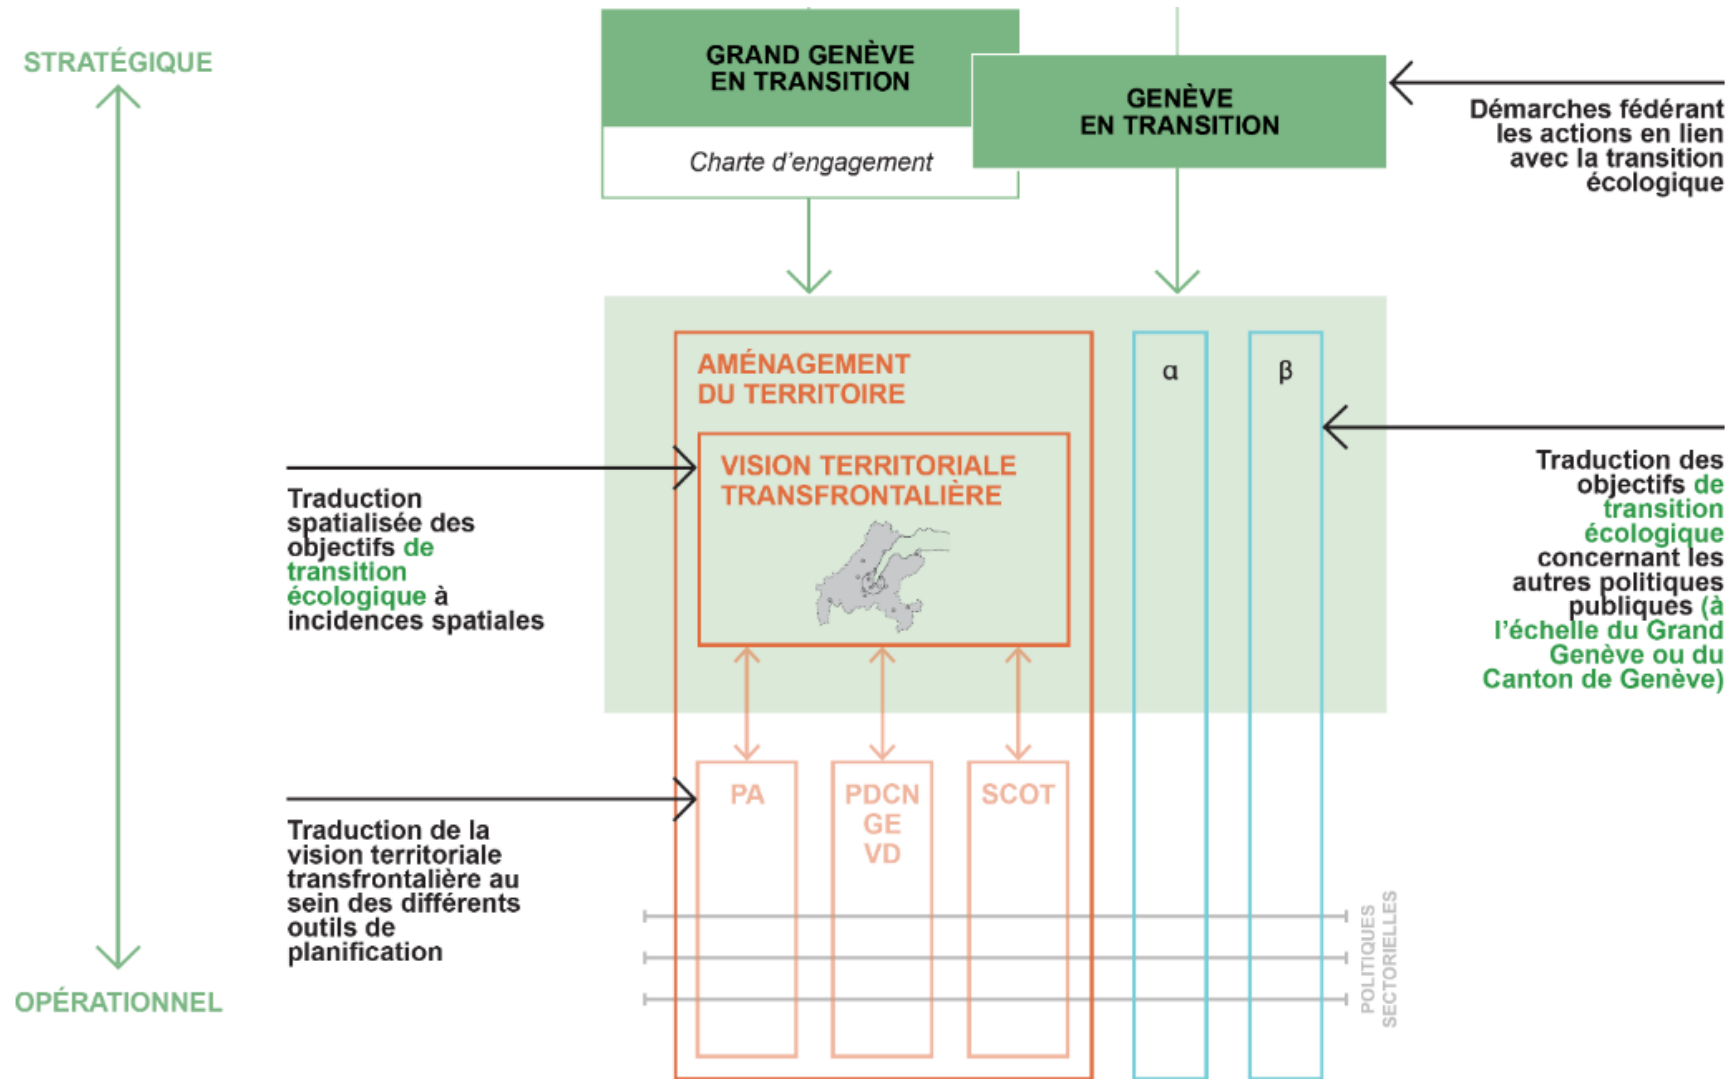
STRATÉGIQUE

GRAND GENÈVE EN TRANSITION

Charte d'engagement

GENÈVE EN TRANSITION

Démarches fédérant les actions en lien avec la transition écologique

AMÉNAGEMENT DU TERRITOIRE

VISION TERRITORIALE TRANSFRONTALIÈRE

α

β

Traduction spatialisée des objectifs de transition écologique à incidences spatiales

Traduction des objectifs de transition écologique concernant les autres politiques publiques (à l'échelle du Grand Genève ou du Canton de Genève)

PA

PDCN GE VD

SCOT

Traduction de la vision territoriale transfrontalière au sein des différents outils de planification

POLITIQUES SECTORIELLES

OPÉRATIONNEL